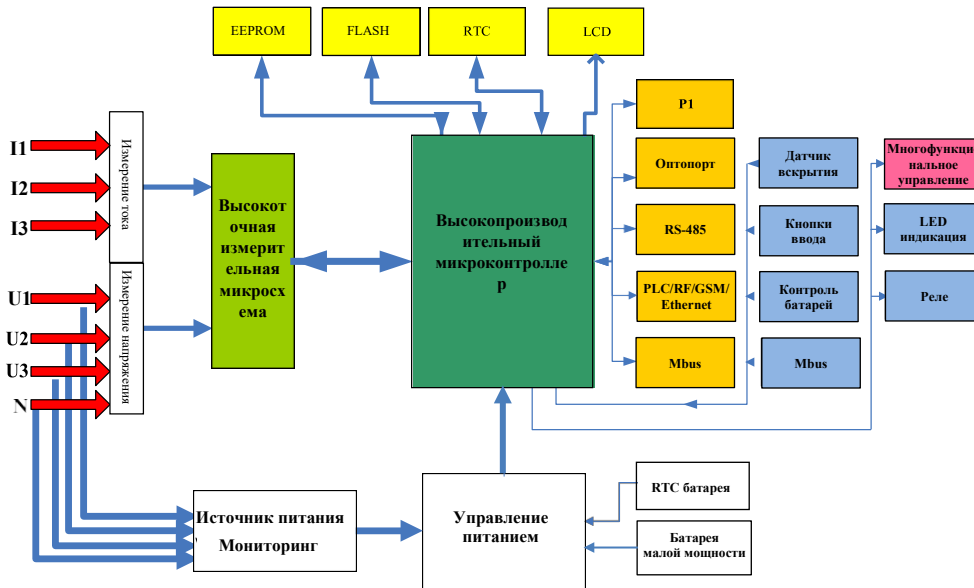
EEPROM

FLASH

RTC

LCD

I1

I2

I3

U1

U2

U3

N

Измерение тока

Измерение напряжения

Высокоточная измерительная микросхема

Высокопроизводительный микроконтроллер

P1

Оптопорт

RS-485

PLC/RF/GSM/ Ethernet

Mbus

Датчик вскрытия

Кнопки ввода

Контроль батарей

Mbus

Многофункциональное управление

LED индикация

Реле

Источник питания

Мониторинг

Управление питанием

RTC батарея

Батарея малой мощности